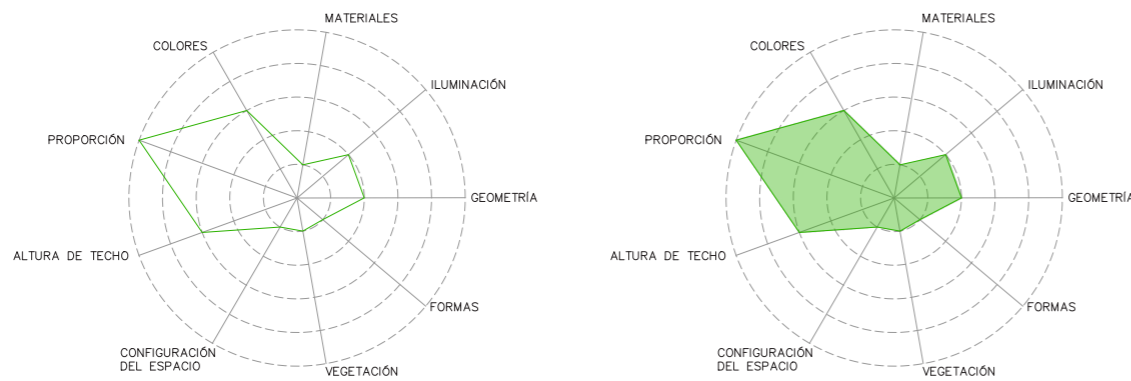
MATERIALES
ILUMINACIÓN
COLORES
PROPORCIÓN
GEOMETRÍA
ALTURA DE TECHO
FORMAS
CONFIGURACIÓN DEL ESPACIO
VEGETACIÓN

MATERIALES
ILUMINACIÓN
COLORES
PROPORCIÓN
GEOMETRÍA
ALTURA DE TECHO
FORMAS
CONFIGURACIÓN DEL ESPACIO
VEGETACIÓN